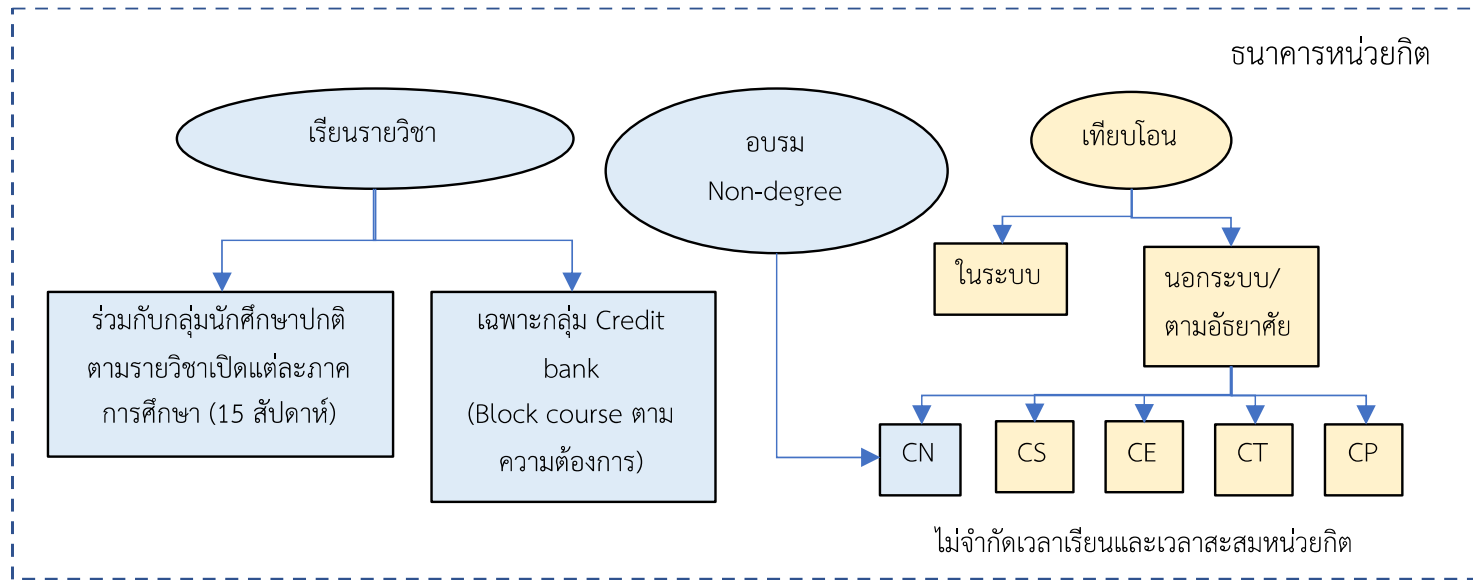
ธนาคารหน่วยกิต

เรียนรายวิชา

อบรม
Non-degree

เทียบโอน

ในระบบ

นอกระบบ/
ตามอัธยาศัย

ร่วมกับกลุ่มนักศึกษาปกติตามรายวิชาเปิดแต่ละภาคการศึกษา (15 สัปดาห์)

เฉพาะกลุ่ม Credit bank
(Block course ตามความต้องการ)

CN

CS

CE

CT

CP

ไม่จำกัดเวลาเรียนและเวลาสะสมหน่วยกิต